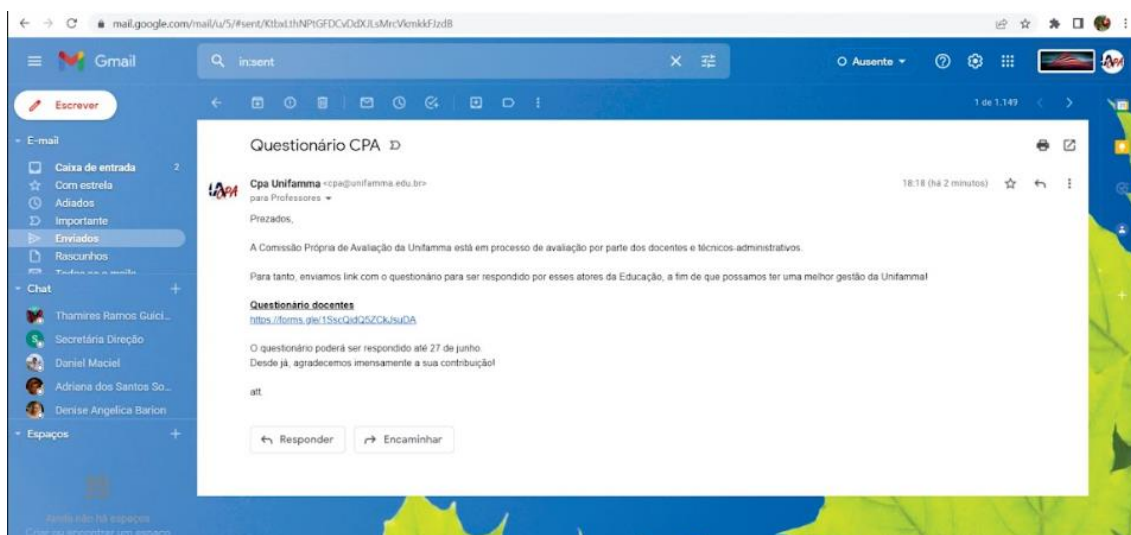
mail.google.com/mail/u/5/#sent/KtbxLthNPtGFDCvDdXJLsMrcVkmkkFJzdB

Gmail

in:sent

O Ausente

Escrever

E-mail
Caixa de entrada 2
Com estrela
Adiados
Importante
Enviados
Rascunhos
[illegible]

Chat
Thamires Ramos Guici...
Secretária Direção
Daniel Maciel
Adriana dos Santos So...
Denise Angelica Barion

Espaços

Ainda não há espaços
Criar ou encontrar um espaço

1 de 1.149

Questionário CPA

Cpa Unifamma <cpa@unifamma.edu.br>
para Professores

18:18 (há 2 minutos)

Prezados,

A Comissão Própria de Avaliação da Unifamma está em processo de avaliação por parte dos docentes e técnicos-administrativos.

Para tanto, enviamos link com o questionário para ser respondido por esses atores da Educação, a fim de que possamos ter uma melhor gestão da Unifamma!

Questionário docentes
https://forms.gle/1SscQidQ5ZCkJsuDA

O questionário poderá ser respondido até 27 de junho.
Desde já, agradecemos imensamente a sua contribuição!

att.

Responder
Encaminhar